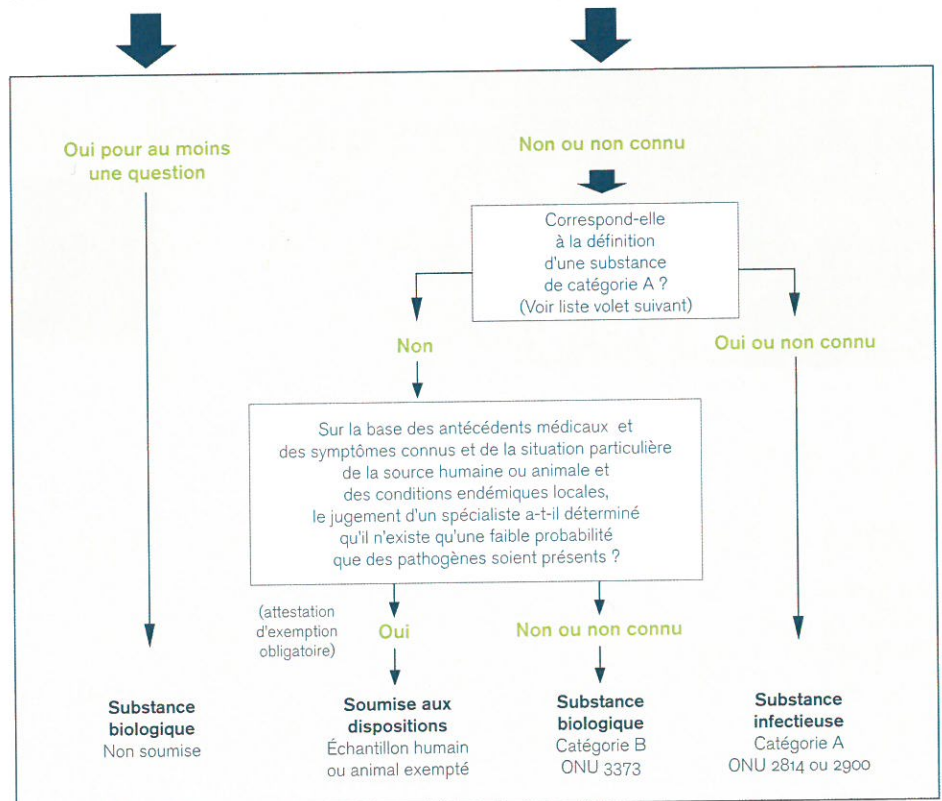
Oui pour au moins une question

Non ou non connu

Correspond-elle à la définition d'une substance de catégorie A ? (Voir liste volet suivant)

Non

Oui ou non connu

Sur la base des antécédents médicaux et des symptômes connus et de la situation particulière de la source humaine ou animale et des conditions endémiques locales, le jugement d'un spécialiste a-t-il déterminé qu'il n'existe qu'une faible probabilité que des pathogènes soient présents ?

(attestation d'exemption obligatoire)

Oui

Non ou non connu

Substance biologique
Non soumise

Soumise aux dispositions
Échantillon humain ou animal exempté

Substance biologique
Catégorie B
ONU 3373

Substance infectieuse
Catégorie A
ONU 2814 ou 2900